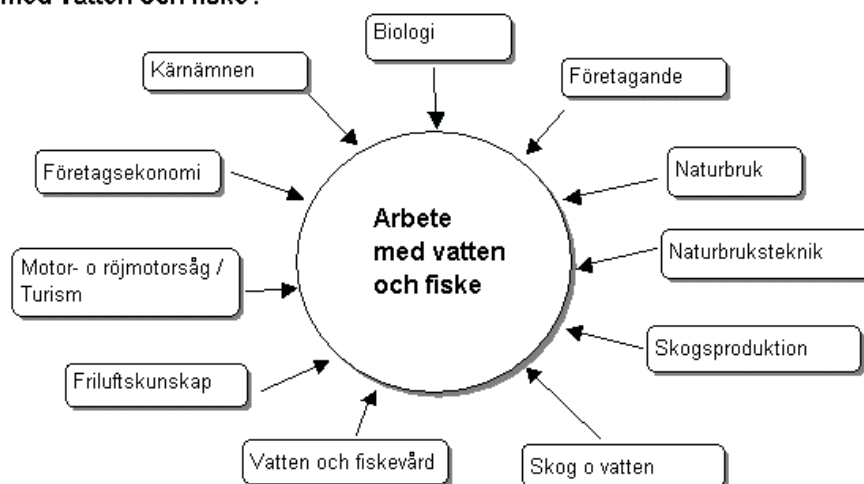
med vatten och fiske:

Biologi

Kärnämnen

Företagande

Företagsekonomi

Naturbruk

Arbete med vatten och fiske

Naturbruksteknik

Motor- o röjmotorsåg / Turism

Skogsproduktion

Friluftskunskap

Vatten och fiskevård

Skog o vatten